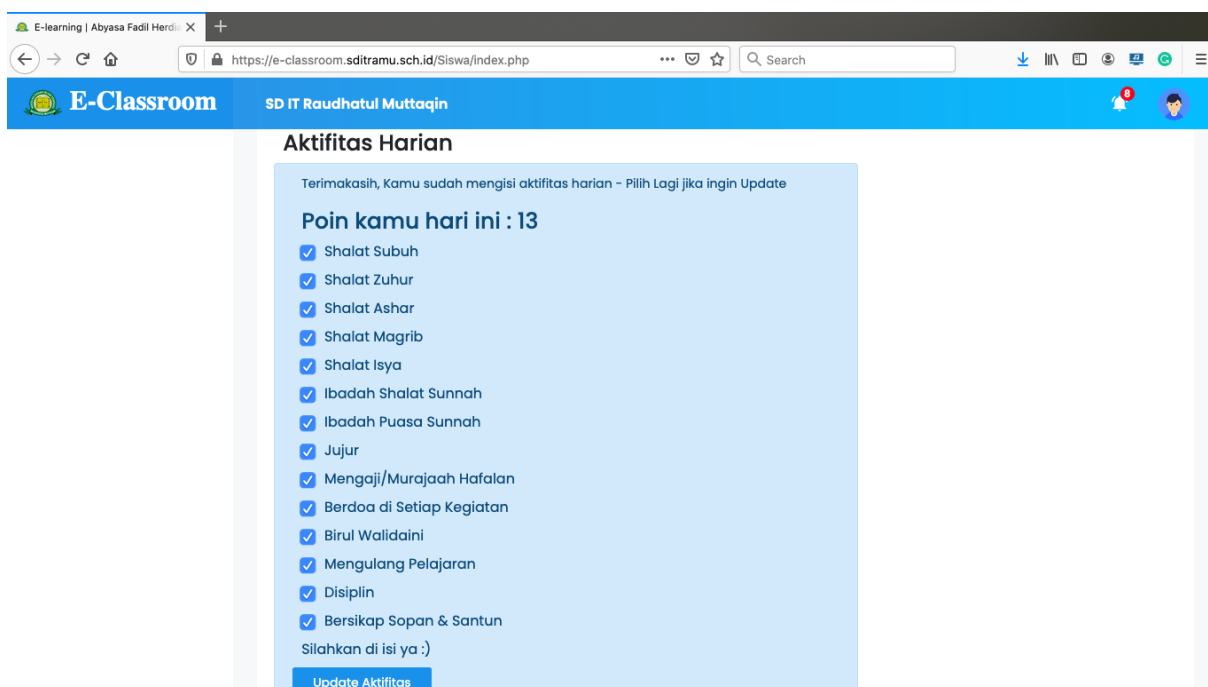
E-learning | Abyasa Fadil Herdi
https://e-classroom.sditramu.sch.id/Siswa/index.php
Search

E-Classroom
SD IT Raudhatul Muttaqin
8

Aktifitas Harian

Terimakasih, Kamu sudah mengisi aktifitas harian - Pilih Lagi jika ingin Update

Poin kamu hari ini : 13

Shalat Subuh
Shalat Zuhur
Shalat Ashar
Shalat Magrib
Shalat Isya
Ibadah Shalat Sunnah
Ibadah Puasa Sunnah
Jujur
Mengaji/Murajaah Hafalan
Berdoa di Setiap Kegiatan
Birul Walidaini
Mengulang Pelajaran
Disiplin
Bersikap Sopan & Santun

Silahkan di isi ya :)

Update Aktifitas